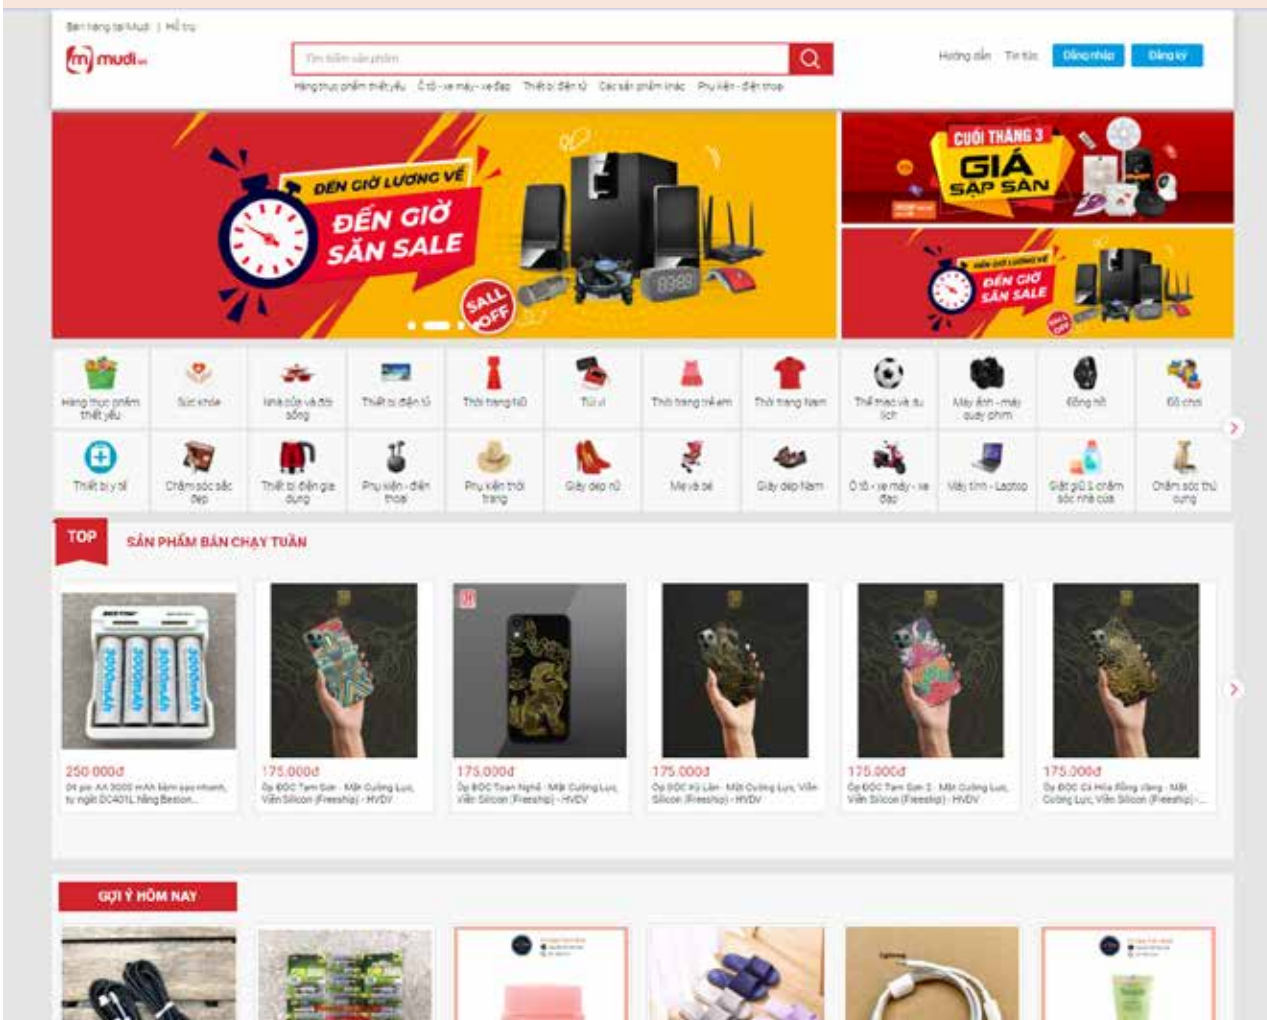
Bán hàng tại Mudi | Hỗ trợ

mudi

Tìm kiếm sản phẩm

Hàng thực phẩm thiết yếu   Ô tô - xe máy - xe đạp   Thiết bị điện tử   Các sản phẩm khác   Phụ kiện - điện thoại

Hướng dẫn   Tin tức   Đăng nhập   Đăng ký

ĐẾN GIỜ LƯƠNG VỀ
ĐẾN GIỜ SĂN SALE
SALL OFF

CUỐI THÁNG 3
GIÁ SẬP SÀN

ĐẾN GIỜ LƯƠNG VỀ
ĐẾN GIỜ SĂN SALE

Hàng thực phẩm thiết yếu
Sức khỏe
Nhà cửa và đời sống
Thiết bị điện tử
Thời trang nữ
Túi ví
Thời trang trẻ em
Thời trang Nam
Thể thao và du lịch
Máy ảnh - máy quay phim
Đồng hồ
Đồ chơi
Thiết bị y tế
Chăm sóc sắc đẹp
Thiết bị điện gia dụng
Phụ kiện - điện thoại
Phụ kiện thời trang
Giày dép nữ
Mẹ và bé
Giày dép Nam
Ô tô - xe máy - xe đạp
Máy tính - Laptop
Giặt giũ & chăm sóc nhà cửa
Chăm sóc thú cưng

TOP
SẢN PHẨM BÁN CHẠY TUẦN

250.000đ
04 pin AA 3000 mAh kèm sạc nhanh, tự ngắt DC401L hãng Beston...

175.000đ
Ốp ĐỘC Tam Sơn - Mặt Cường Lực, Viền Silicon (Freeship) - HVDV

175.000đ
Ốp ĐỘC Toan Nghê - Mặt Cường Lực, Viền Silicon (Freeship) - HVDV

175.000đ
Ốp ĐỘC Kỳ Lân - Mặt Cường Lực, Viền Silicon (Freeship) - HVDV

175.000đ
Ốp ĐỘC Tam Sơn 2 - Mặt Cường Lực, Viền Silicon (Freeship) - HVDV

175.000đ
Ốp ĐỘC Cá Hóa Rồng Vàng - Mặt Cường Lực, Viền Silicon (Freeship) -...

GỢI Ý HÔM NAY